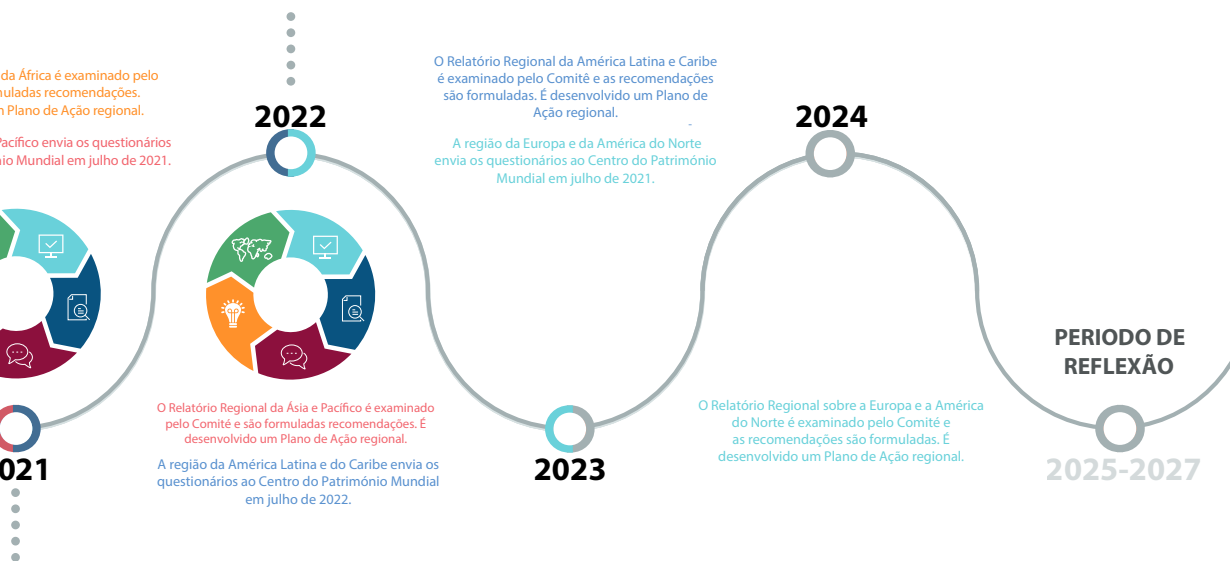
da África é examinado pelo
mulados recomendações.
n Plano de Ação regional.

Pacífico envia os questionários
io Mundial em julho de 2021.

2022

O Relatório Regional da América Latina e Caribe é examinado pelo Comitê e as recomendações são formuladas. É desenvolvido um Plano de Ação regional.

A região da Europa e da América do Norte envia os questionários ao Centro do Património Mundial em julho de 2021.

2024

PERIODO DE REFLEXÃO

O Relatório Regional da Ásia e Pacífico é examinado pelo Comitê e são formuladas recomendações. É desenvolvido um Plano de Ação regional.

A região da América Latina e do Caribe envia os questionários ao Centro do Património Mundial em julho de 2022.

O Relatório Regional sobre a Europa e a América do Norte é examinado pelo Comitê e as recomendações são formuladas. É desenvolvido um Plano de Ação regional.

021

2023

2025-2027